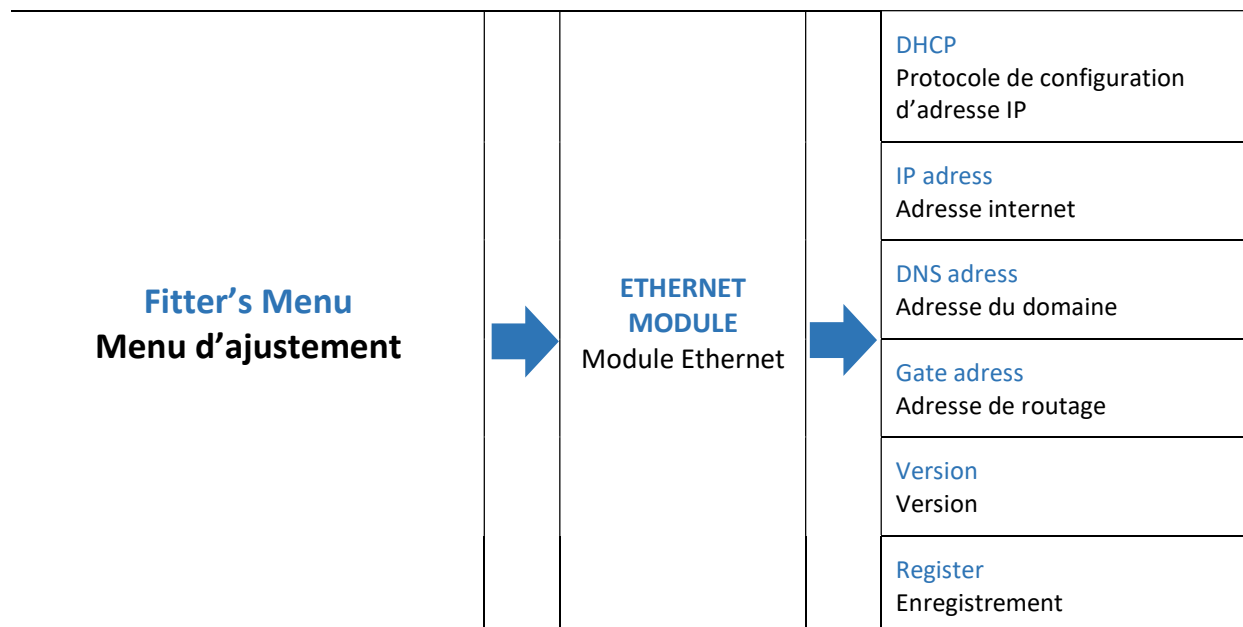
Fitter’s Menu
Menu d’ajustement

ETHERNET MODULE
Module Ethernet

DHCP
Protocole de configuration d’adresse IP

IP adress
Adresse internet

DNS adress
Adresse du domaine

Gate adress
Adresse de routage

Version
Version

Register
Enregistrement